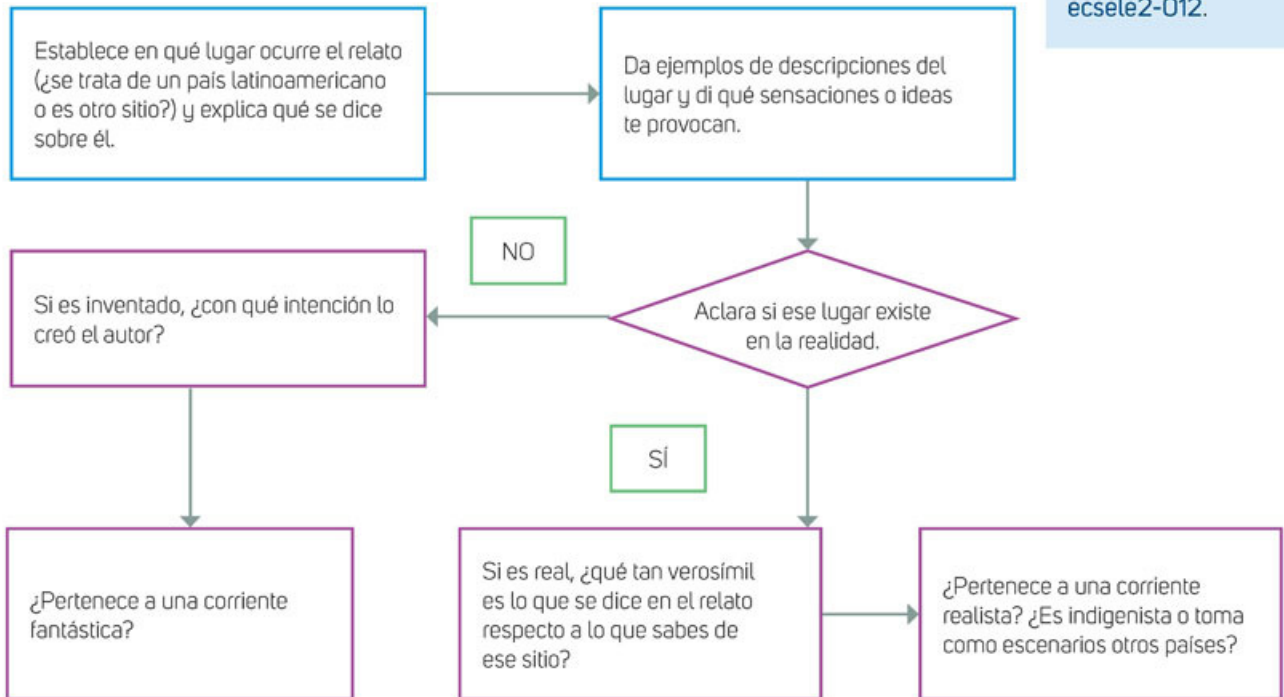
ecsele2-012.

Establece en qué lugar ocurre el relato (¿se trata de un país latinoamericano o es otro sitio?) y explica qué se dice sobre él.

Da ejemplos de descripciones del lugar y di qué sensaciones o ideas te provocan.

NO

Si es inventado, ¿con qué intención lo creó el autor?

Aclara si ese lugar existe en la realidad.

SÍ

¿Pertenece a una corriente fantástica?

Si es real, ¿qué tan verosímil es lo que se dice en el relato respecto a lo que sabes de ese sitio?

¿Pertenece a una corriente realista? ¿Es indigenista o toma como escenarios otros países?